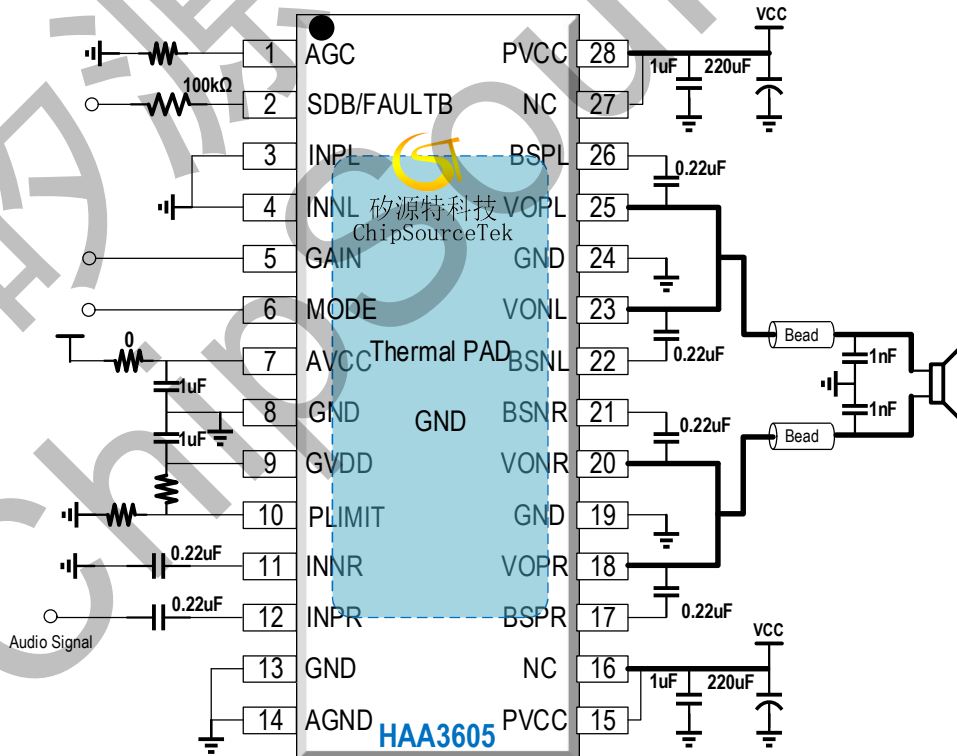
VCC
1 AGC
PVCC 28
100kΩ
2 SDB/FAULTB
NC 27
1uF
220uF
3 INPL
BSPL 26
0.22uF
4 INNL
VOPL 25
矽源特科技
ChipSourceTek
5 GAIN
GND 24
6 MODE
VONL 23
0.22uF
0
7 AVCC
Thermal PAD
BSNL 22
Bead
1nF
1uF
8 GND
GND
BSNR 21
1nF
0.22uF
1uF
Bead
9 GVDD
VONR 20
10 PLIMIT
GND 19
0.22uF
11 INNR
VOPR 18
0.22uF
12 INPR
BSPR 17
0.22uF
Audio Signal
VCC
13 GND
NC 16
1uF
220uF
14 AGND
HAA3605
PVCC 15